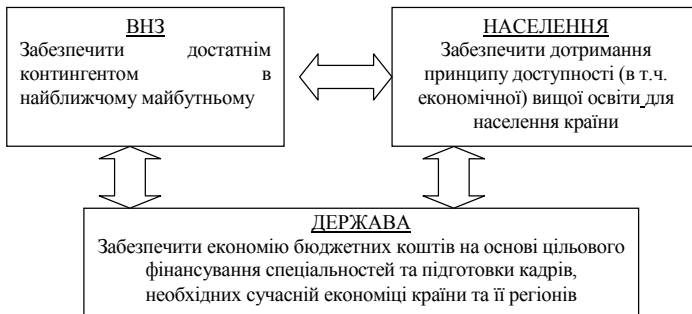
ВНЗ
Забезпечити достатнім контингентом в найближчому майбутньому

НАСЕЛЕННЯ
Забезпечити дотримання принципу доступності (в т.ч. економічної) вищої освіти для населення країни

ДЕРЖАВА
Забезпечити економію бюджетних коштів на основі цільового фінансування спеціальностей та підготовки кадрів, необхідних сучасній економіці країни та її регіонів